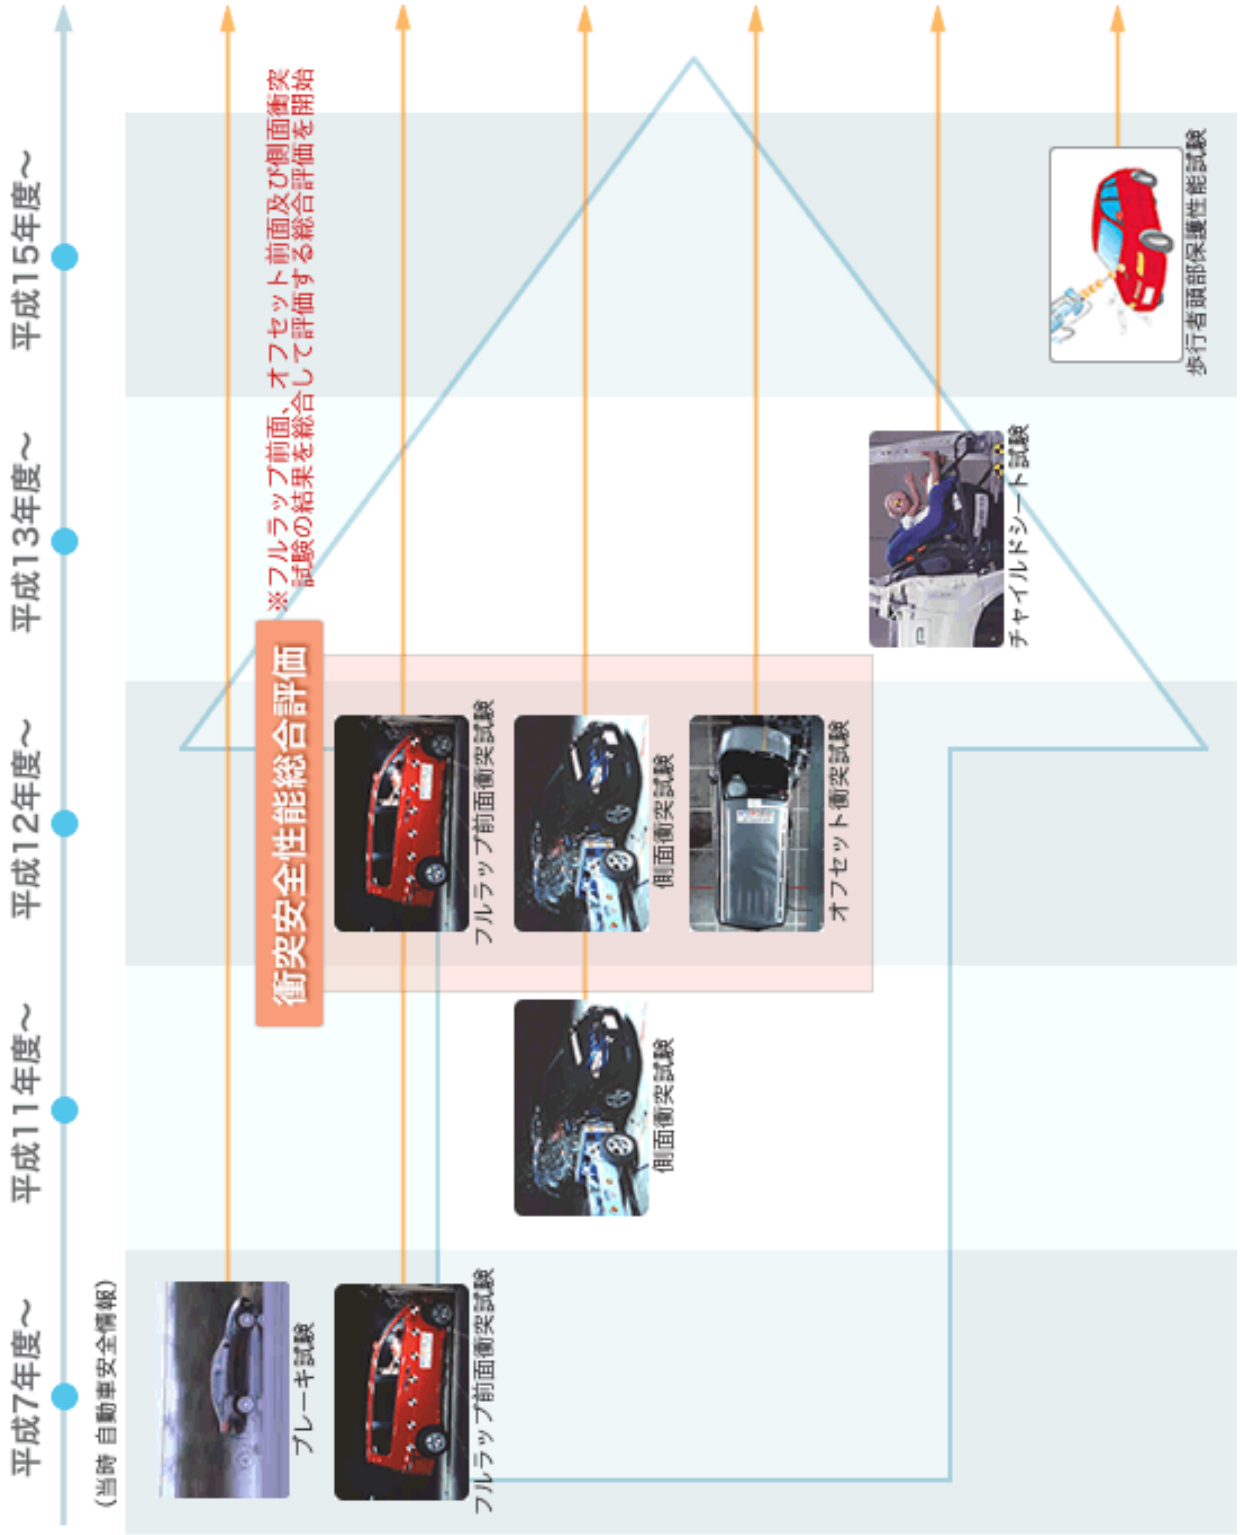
平成7年度～
（当時 自動車安全情報）
平成11年度～
平成12年度～
平成13年度～
平成15年度～

ブレーキ試験
フルラップ前面衝突試験
側面衝突試験
衝突安全性能総合評価
フルラップ前面衝突試験
側面衝突試験
オフセット衝突試験
チャイルドシート試験
歩行者頭部保護性能試験

※フルラップ前面、オフセット前面及び側面衝突試験の結果を総合して評価する総合評価を開始